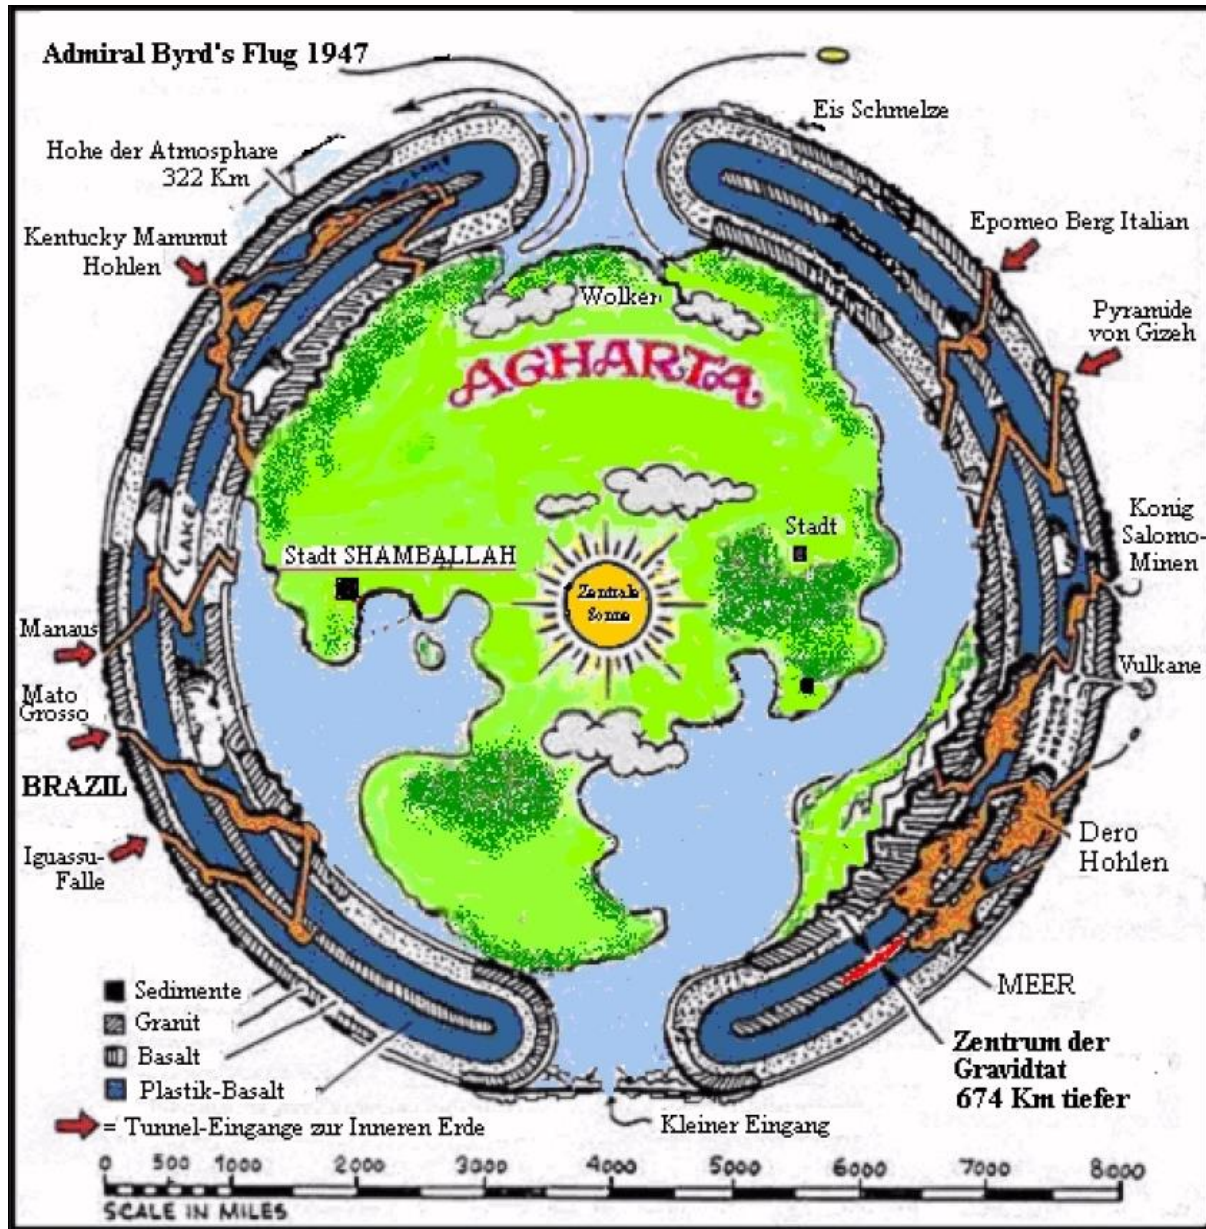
Admiral Byrd's Flug 1947

Eis Schmelze

Hohe der Atmosphare 322 Km

Kentucky Mammut Hohlen

Epomeo Berg Italian

Wolken

Pyramide von Gizeh

AGHARTA

LAKE

Konig Salomo-Minen

Stadt

Stadt SHAMBALLAH

Zentrale Sonne

Manaus

Vulkane

Mato Grosso

BRAZIL

Iguassu-Falle

Dero Hohlen

MEER

Sedimente

Granit

Basalt

Plastik-Basalt

Zentrum der Gravidtat 674 Km tiefer

= Tunnel-Eingange zur Inneren Erde

Kleiner Eingang

0 500 1000 2000 3000 4000 5000 6000 7000 8000

SCALE IN MILES